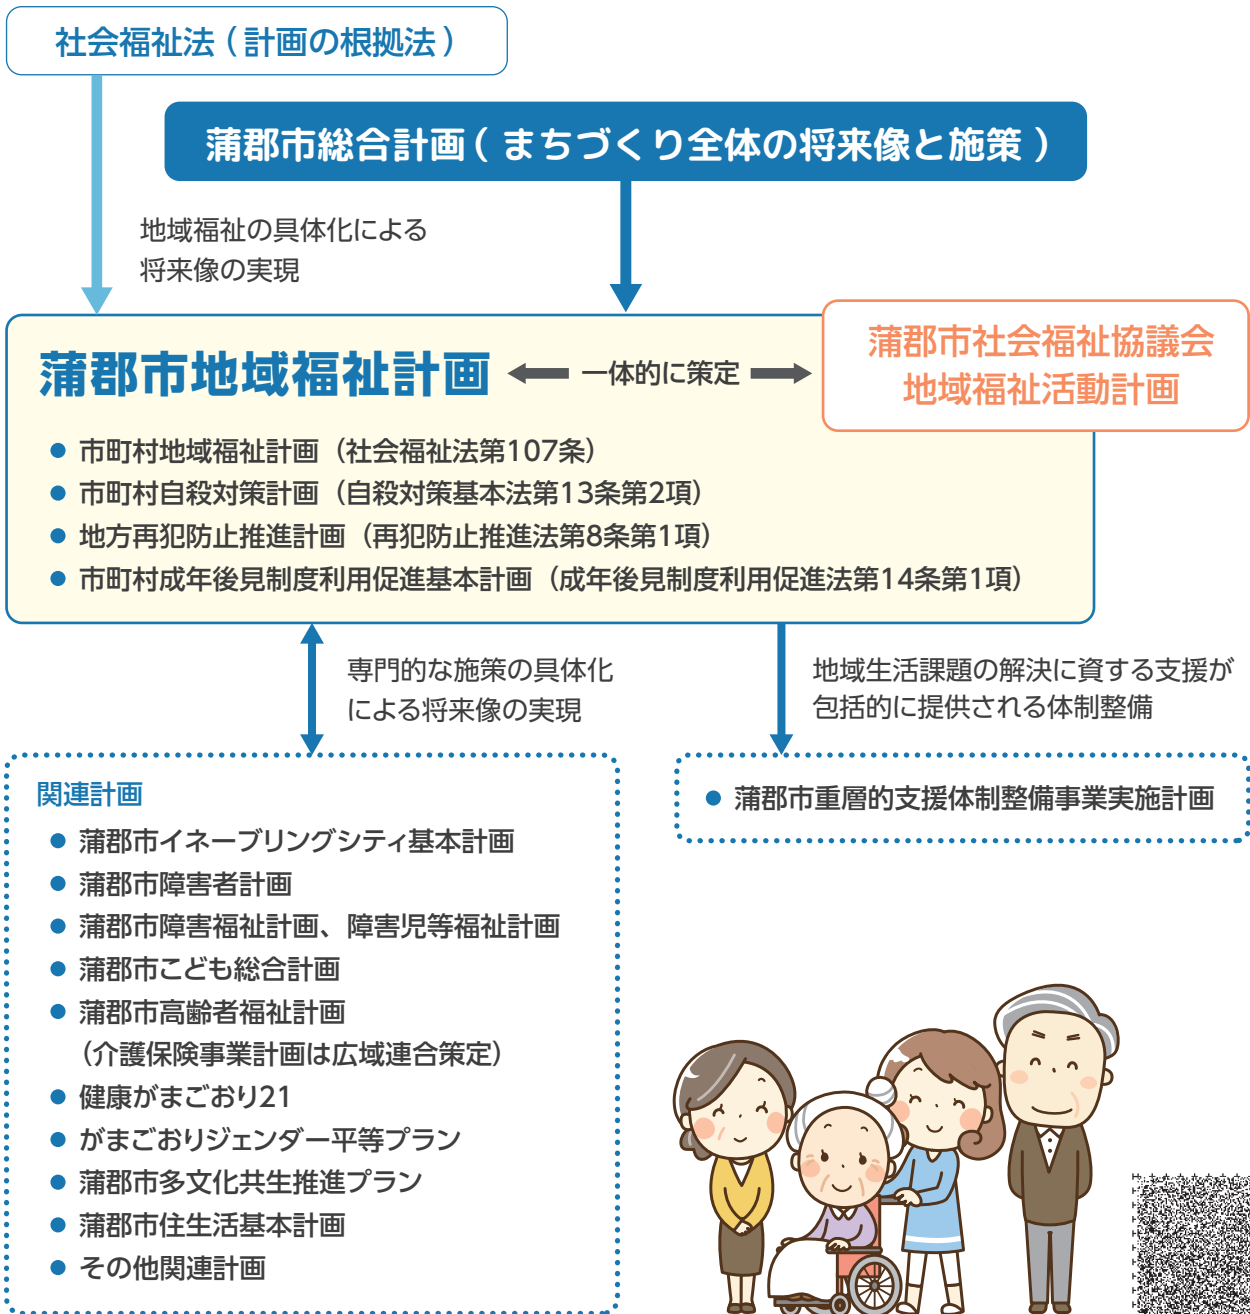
社会福祉法（計画の根拠法）

蒲郡市総合計画（まちづくり全体の将来像と施策）

地域福祉の具体化による将来像の実現

蒲郡市地域福祉計画

一体的に策定

蒲郡市社会福祉協議会
地域福祉活動計画

● 市町村地域福祉計画（社会福祉法第107条）
● 市町村自殺対策計画（自殺対策基本法第13条第2項）
● 地方再犯防止推進計画（再犯防止推進法第8条第1項）
● 市町村成年後見制度利用促進基本計画（成年後見制度利用促進法第14条第1項）

専門的な施策の具体化による将来像の実現

地域生活課題の解決に資する支援が包括的に提供される体制整備

関連計画
● 蒲郡市イネーブリングシティ基本計画
● 蒲郡市障害者計画
● 蒲郡市障害福祉計画、障害児等福祉計画
● 蒲郡市こども総合計画
● 蒲郡市高齢者福祉計画
（介護保険事業計画は広域連合策定）
● 健康がまごおり21
● がまごおりジェンダー平等プラン
● 蒲郡市多文化共生推進プラン
● 蒲郡市住生活基本計画
● その他関連計画

● 蒲郡市重層的支援体制整備事業実施計画